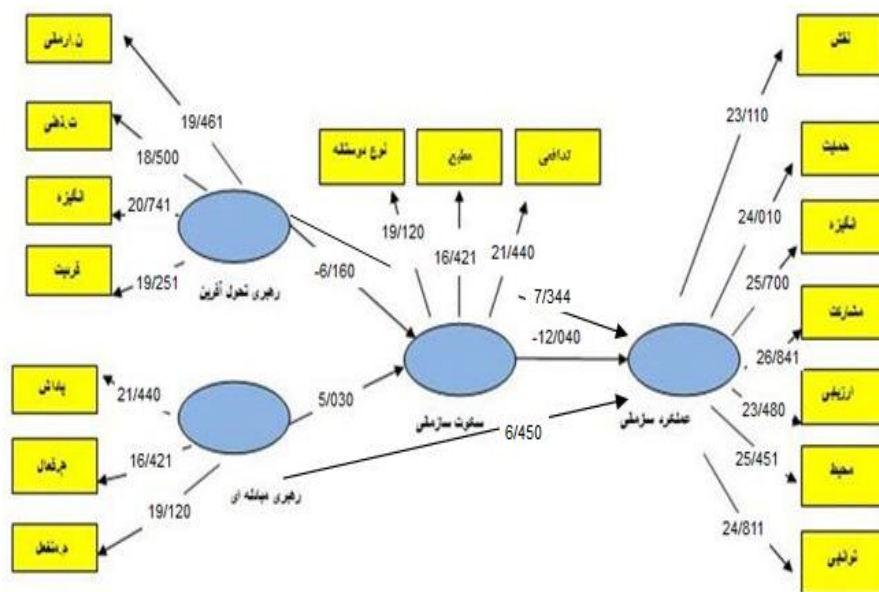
ن.آرمانی
19/461
ت.ذهنی
18/500
انگیزه
20/741
ترغیب
19/251
رهبری تحول آفرین
-6/160
نوع دوستانه
19/120
مطیع
16/421
تدافعی
21/440
7/344
-12/040
سکوت سازمانی
پاداش
21/440
5/030
هرفعال
16/421
رهبری مبادله ای
6/450
19/120
م.منفعل
عملکرد سازمانی
نقش
23/110
حمایت
24/010
انگیزه
25/700
مشارکت
26/841
ارزیابی
23/480
محیط
25/451
توانایی
24/811